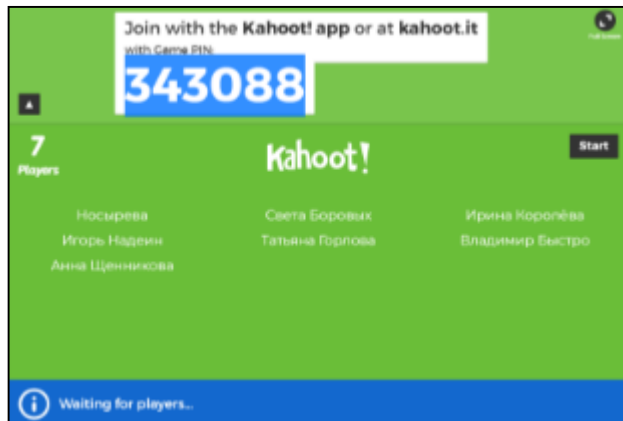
Join with the Kahoot! app or at kahoot.it
with Game PIN:
343088

Full Screen

7
Players

Kahoot!

Start

Носырева
Света Боровых
Ирина Королёва
Игорь Надеин
Татьяна Горлова
Владимир Быстро
Анна Щенникова

Waiting for players...